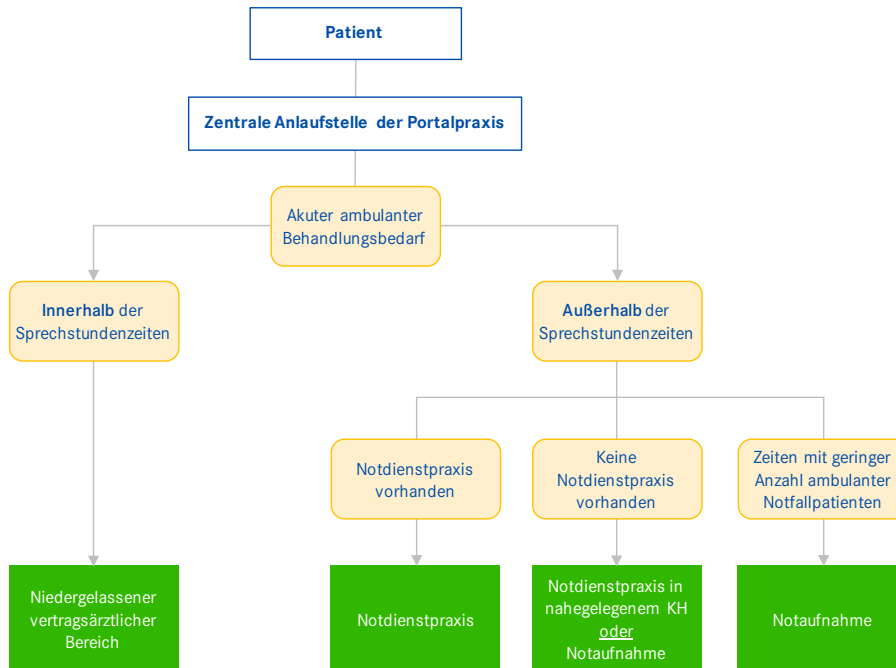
Patient

Zentrale Anlaufstelle der Portalpraxis

Akuter ambulanter Behandlungsbedarf

Innerhalb der Sprechstundenzeiten

Außerhalb der Sprechstundenzeiten

Notdienstpraxis vorhanden

Keine Notdienstpraxis vorhanden

Zeiten mit geringer Anzahl ambulanter Notfallpatienten

Niedergelassener vertragsärztlicher Bereich

Notdienstpraxis

Notdienstpraxis in nahegelegenem KH oder Notaufnahme

Notaufnahme